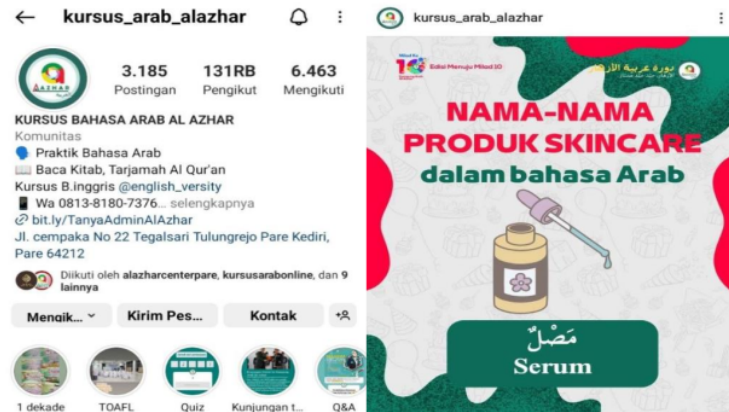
kursus_arab_alazhar

3.185 Postingan
131RB Pengikut
6.463 Mengikuti

KURSUS BAHASA ARAB AL AZHAR
Komunitas
Praktik Bahasa Arab
Baca Kitab, Tarjamah Al Qur'an
Kursus B.inggris @english_versity
Wa 0813-8180-7376... selengkapnya
bit.ly/TanyaAdminAlAzhar
Jl. cempaka No 22 Tegalsari Tulungrejo Pare Kediri, Pare 64212

Diikuti oleh alazharcenterpare, kursusarabonline, dan 9 lainnya

Mengik... | Kirim Pes... | Kontak

1 dekade | TOAFL | Quiz | Kunjungan t... | Q&A

kursus_arab_alazhar

10 Edisi Menuju Milad 10

NAMA-NAMA PRODUK SKINCARE dalam bahasa Arab

مَصْلٌ
Serum